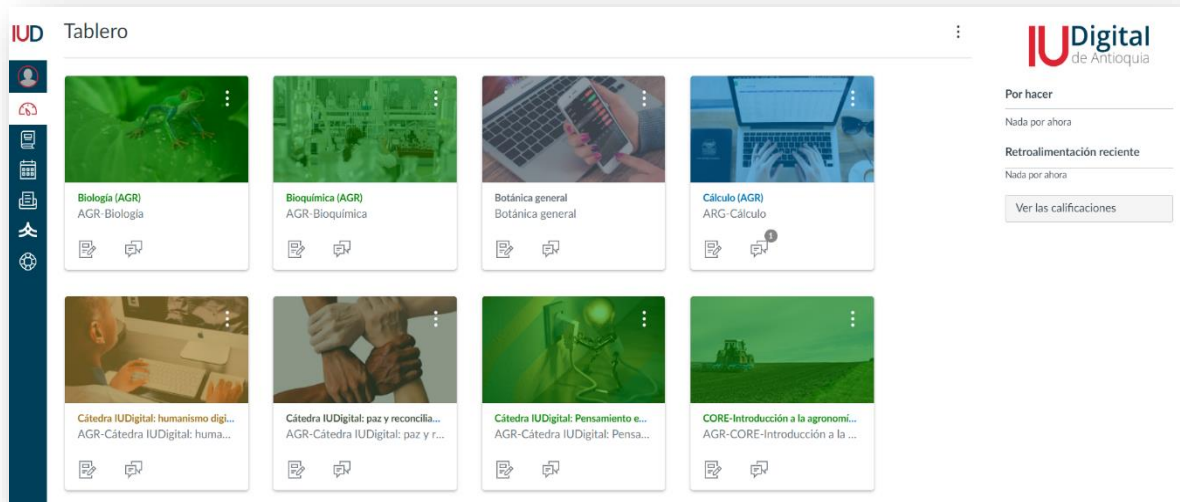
IUD Tablero

Biología (AGR)
AGR-Biología

Bioquímica (AGR)
AGR-Bioquímica

Botánica general
Botánica general

Cálculo (AGR)
ARG-Cálculo

1

Cátedra IUDigital: humanismo digi...
AGR-Cátedra IUDigital: huma...

Cátedra IUDigital: paz y reconcilia...
AGR-Cátedra IUDigital: paz y r...

Cátedra IUDigital: Pensamiento e...
AGR-Cátedra IUDigital: Pensa...

CORE-Introducción a la agronomí...
AGR-CORE-Introducción a la ...

IUDigital de Antioquia

Por hacer
Nada por ahora

Retroalimentación reciente
Nada por ahora

Ver las calificaciones